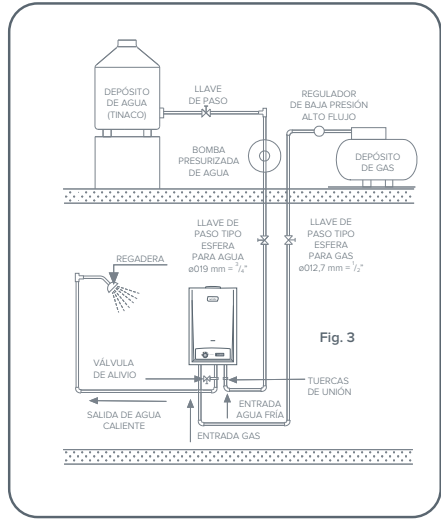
DEPÓSITO DE AGUA (TINACO)

LLAVE DE PASO

REGULADOR DE BAJA PRESIÓN ALTO FLUJO

BOMBA PRESURIZADA DE AGUA

DEPÓSITO DE GAS

LLAVE DE PASO TIPO ESFERA PARA AGUA ø019 mm = $^{3}/_{4}$"

LLAVE DE PASO TIPO ESFERA PARA GAS ø012,7 mm = $^{1}/_{2}$"

REGADERA

Fig. 3

VÁLVULA DE ALIVIO

TUERCAS DE UNIÓN

ENTRADA AGUA FRÍA

SALIDA DE AGUA CALIENTE

ENTRADA GAS